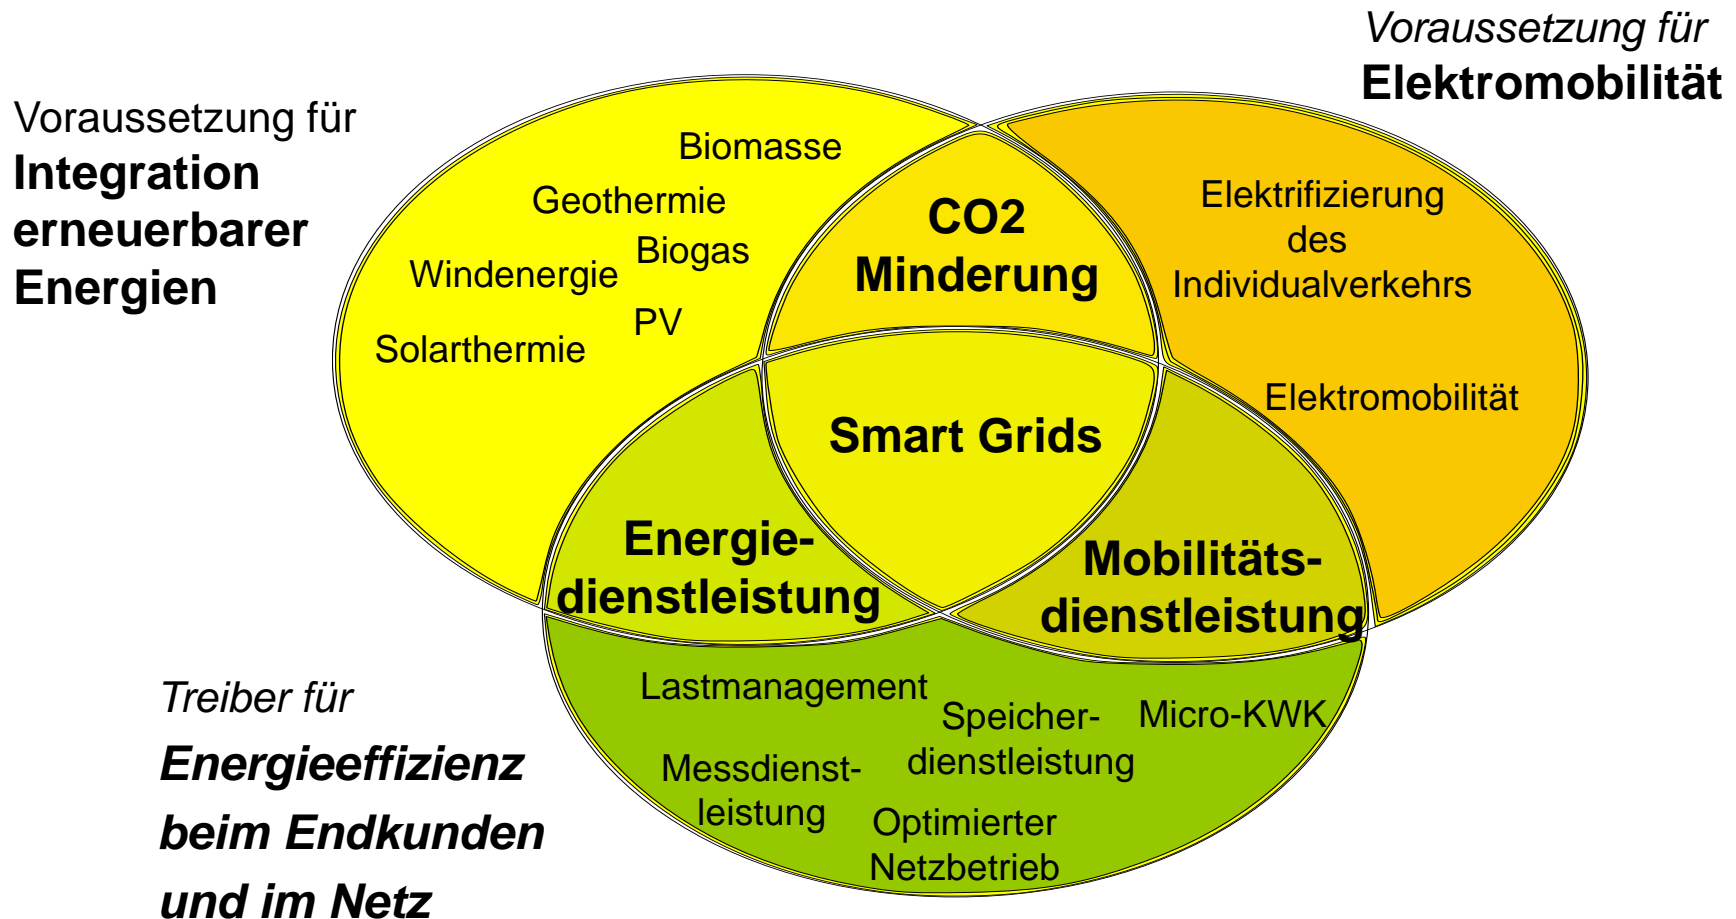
Voraussetzung für
Elektromobilität

Voraussetzung für
Integration erneuerbarer Energien

Biomasse
Geothermie
Biogas
Windenergie
PV
Solarthermie

CO2 Minderung

Elektrifizierung des Individualverkehrs

Elektromobilität

Smart Grids

Energiedienstleistung

Mobilitätsdienstleistung

Treiber für
Energieeffizienz beim Endkunden und im Netz

Lastmanagement
Speicherdienstleistung
Micro-KWK
Messdienstleistung
Optimierter Netzbetrieb